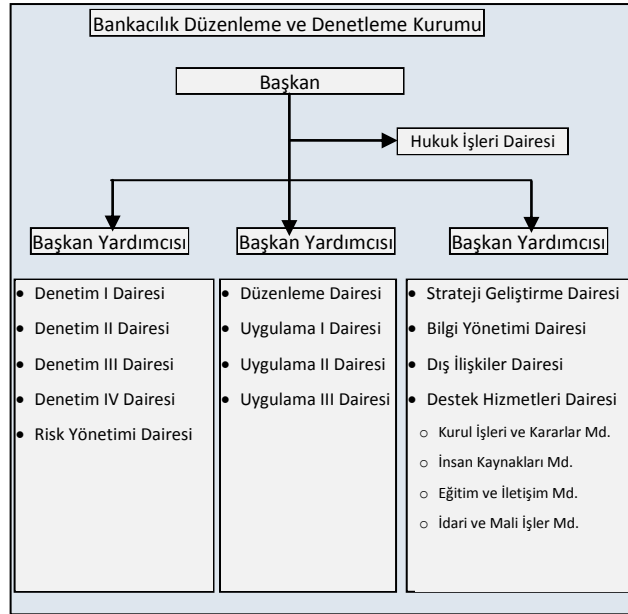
Bankacılık Düzenleme ve Denetleme Kurumu

Başkan

Hukuk İşleri Dairesi

Başkan Yardımcısı

- Denetim I Dairesi
- Denetim II Dairesi
- Denetim III Dairesi
- Denetim IV Dairesi
- Risk Yönetimi Dairesi

Başkan Yardımcısı

- Düzenleme Dairesi
- Uygulama I Dairesi
- Uygulama II Dairesi
- Uygulama III Dairesi

Başkan Yardımcısı

- Strateji Geliştirme Dairesi
- Bilgi Yönetimi Dairesi
- Dış İlişkiler Dairesi
- Destek Hizmetleri Dairesi
  - Kurul İşleri ve Kararlar Md.
  - İnsan Kaynakları Md.
  - Eğitim ve İletişim Md.
  - İdari ve Mali İşler Md.